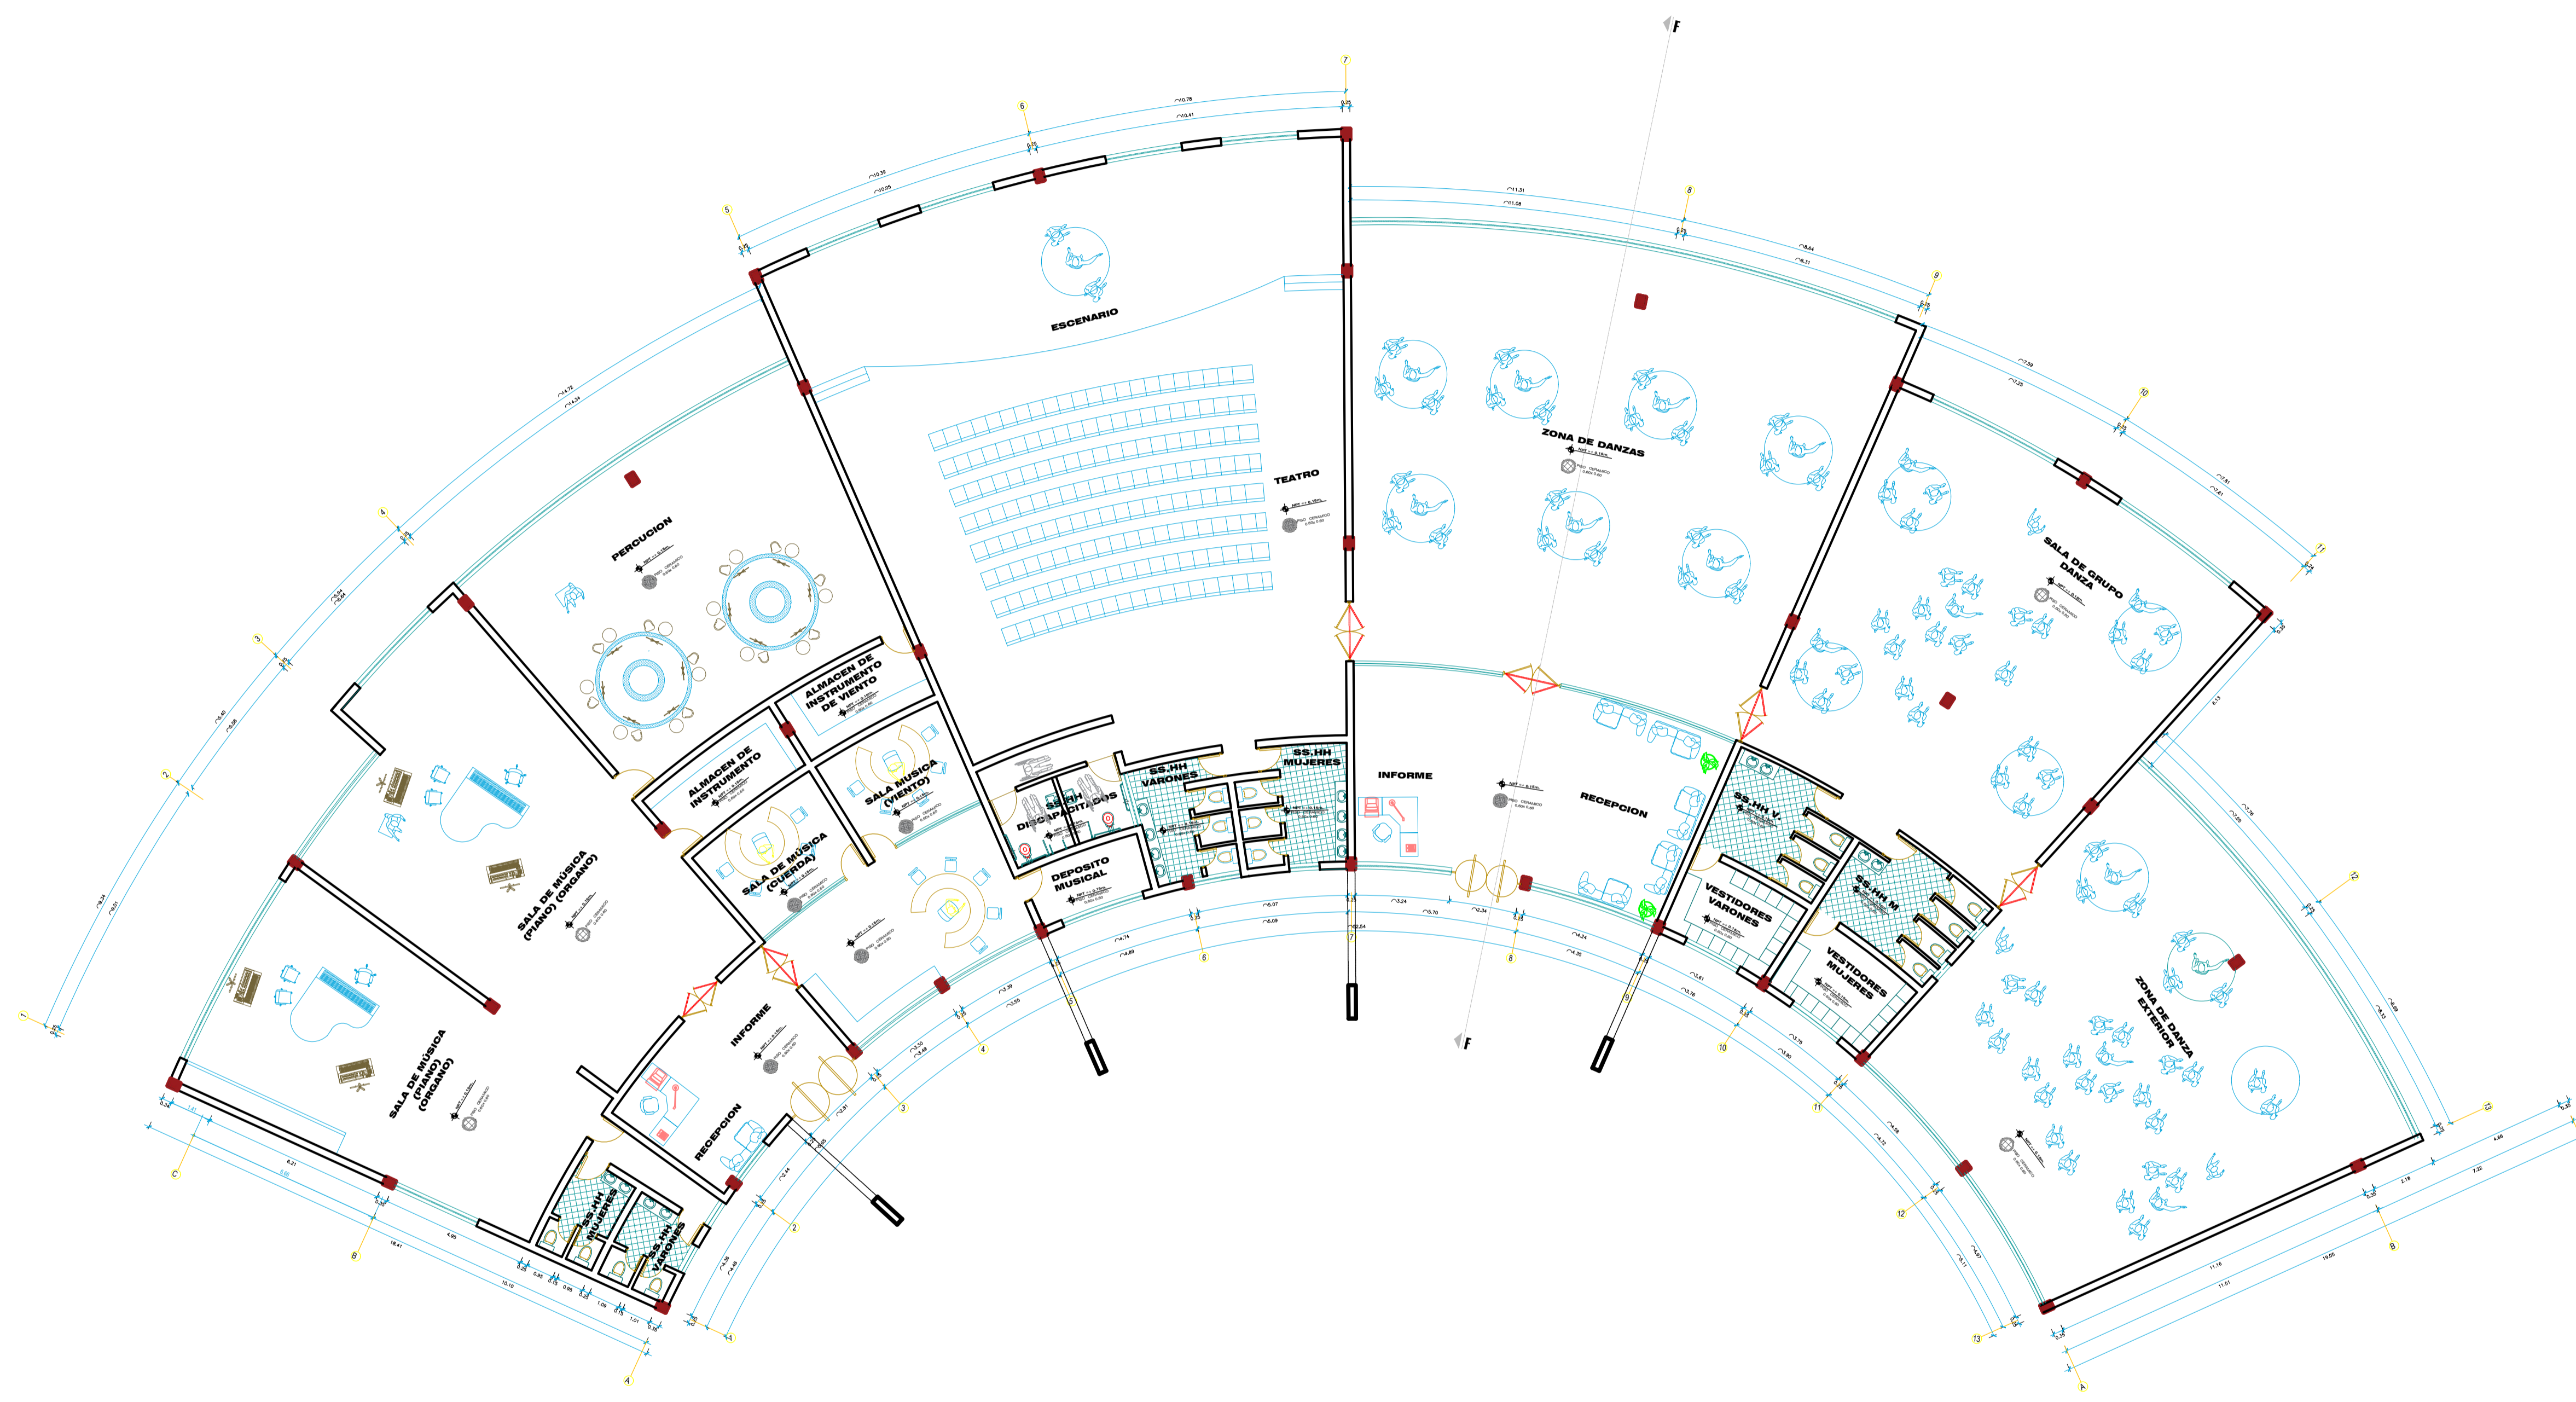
F

ESCENARIO

TEATRO

PERCUCION

ZONA DE DANZAS

SALA DE GRUPO DANZA

ALMACEN DE INSTRUMENTO DE VIENTO

ALMACEN DE INSTRUMENTO

SALA MUSICA (VIENTO)

SALA DE MÚSICA (CUERDA)

SALA DE MÚSICA (PIANO) (ORGANO)

SALA DE MÚSICA (PIANO) (ORGANO)

SS.HH DISCAPACITADOS

SS.HH VARONES

SS.HH MUJERES

INFORME

RECEPCION

DEPOSITO MUSICAL

SS.HH V.

SS.HH M

VESTIDORES VARONES

VESTIDORES MUJERES

ZONA DE DANZA EXTERIOR

INFORME

RECEPCION

SS.HH MUJERES

SS.HH VARONES

F